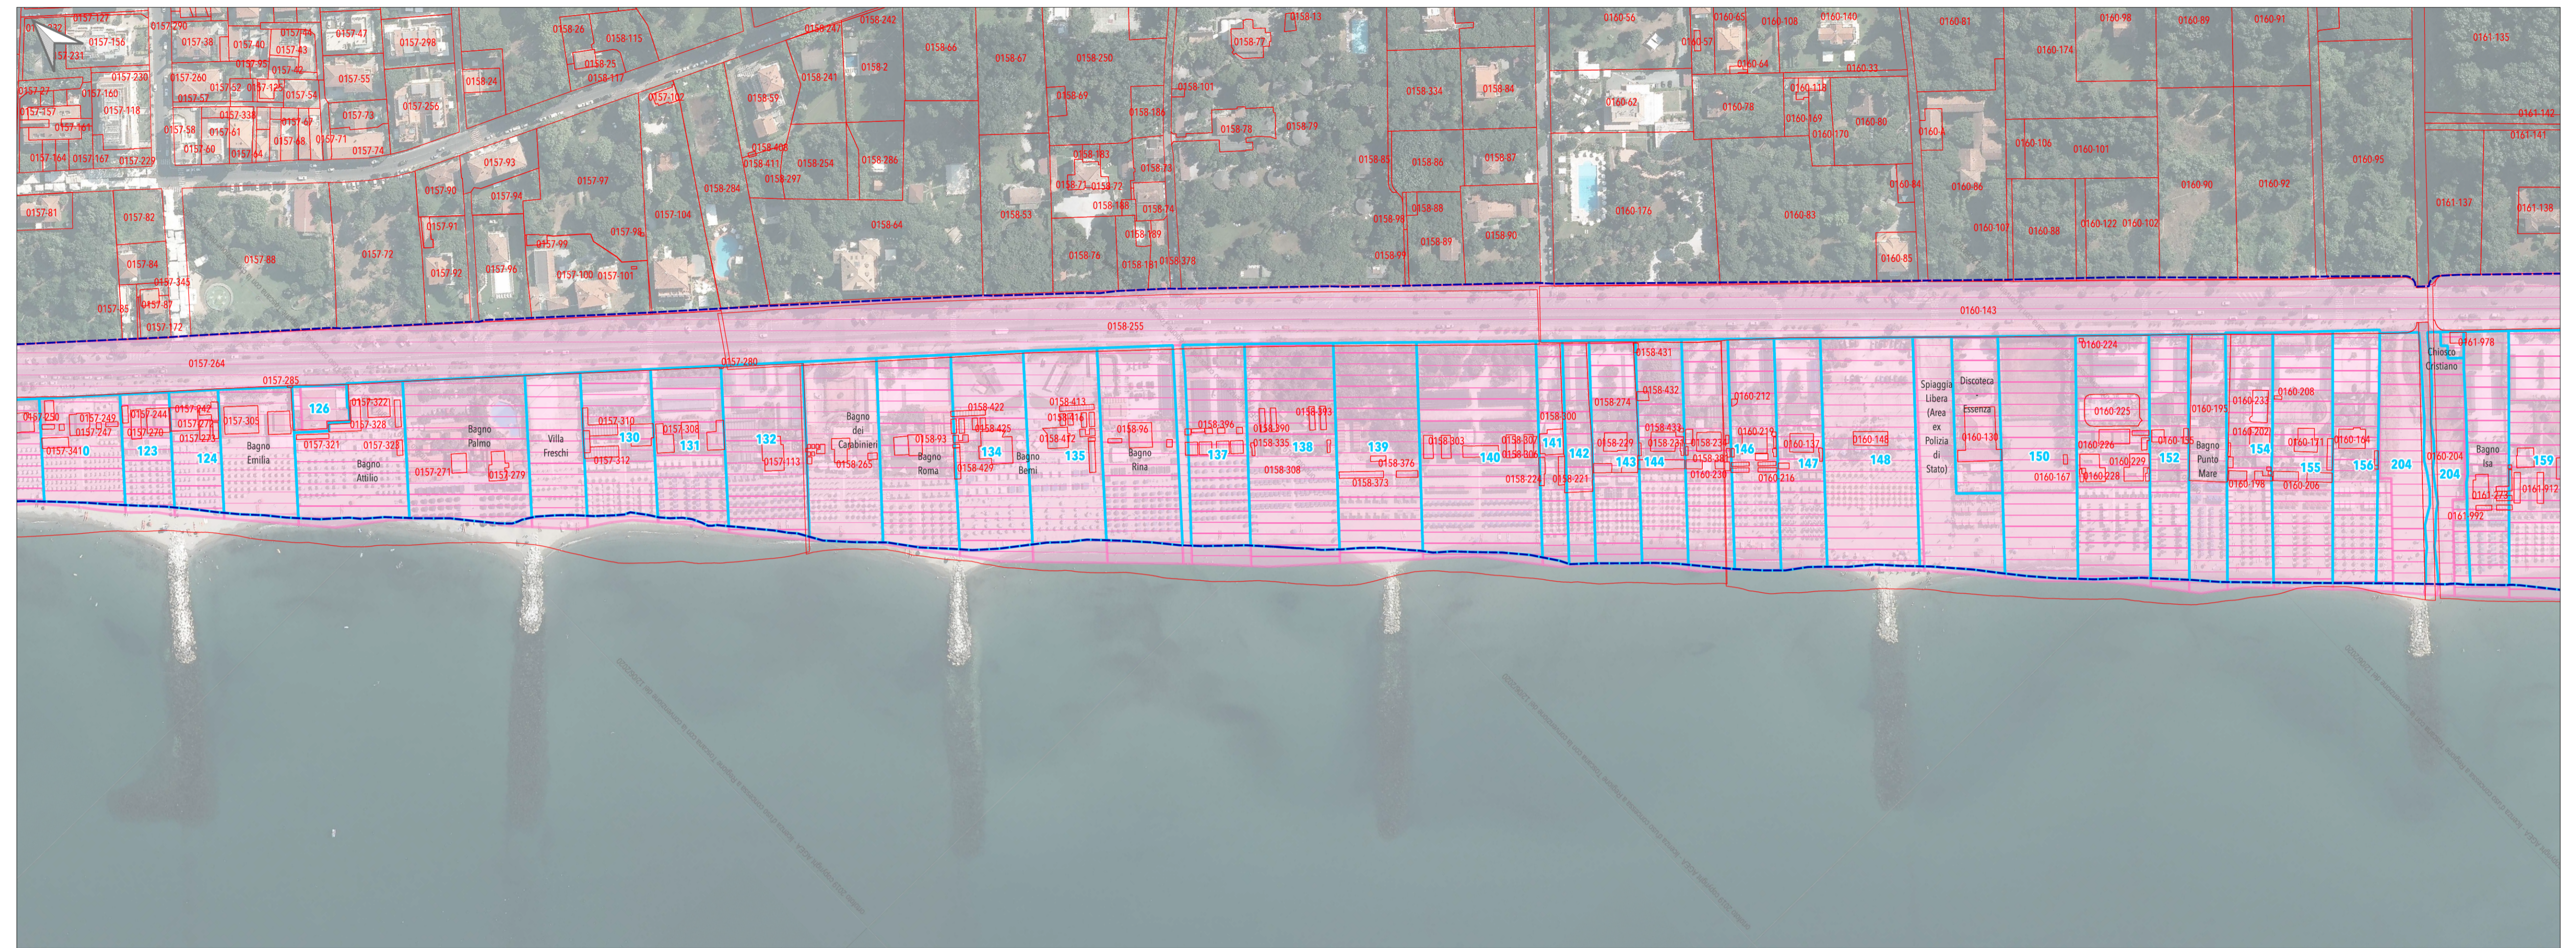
0157-127 0157-290 0157-156 0157-38 0157-40 0157-44 0157-47 0157-298 0157-231 0157-43 0157-95 0157-42 0157-230 0157-260 0157-55 0157-27 0157-160 0157-52 0157-125 0157-54 0157-57 0157-256 0157-118 0157-157 0157-338 0157-73 0157-161 0157-58 0157-61 0157-67 0157-68 0157-71 0157-60 0157-64 0157-74 0157-164 0157-167 0157-229 0157-93 0157-90 0157-97 0157-94 0157-81 0157-82 0157-104 0157-91 0157-98 0157-99 0157-84 0157-88 0157-72 0157-92 0157-96 0157-100 0157-101 0157-345 0157-87 0157-85 0157-172

0158-26 0158-115 0158-247 0158-242 0158-13 0158-25 0158-117 0158-24 0158-102 0158-59 0158-241 0158-2 0158-66 0158-67 0158-250 0158-77 0158-69 0158-101 0158-186 0158-78 0158-79 0158-334 0158-84 0158-408 0158-411 0158-254 0158-286 0158-297 0158-284 0158-183 0158-23 0158-71 0158-72 0158-85 0158-86 0158-87 0158-168 0158-74 0158-53 0158-64 0158-189 0158-98 0158-88 0158-90 0158-89 0158-76 0158-181 0158-378 0158-99

0160-56 0160-65 0160-108 0160-140 0160-81 0160-98 0160-89 0160-91 0160-57 0160-174 0160-64 0160-33 0160-62 0160-118 0160-78 0160-169 0160-80 0160-170 0160-4 0160-106 0160-101 0160-95 0160-176 0160-84 0160-86 0160-90 0160-92 0160-83 0160-107 0160-88 0160-122 0160-102 0160-85

0161-135 0161-142 0161-141 0161-137 0161-138

0158-255 0160-143 0157-264 0157-280 0157-285

0158-431 0160-224 Chiosco Cristiano 0161-978

0157-250 0157-249 0157-244 0157-242 0157-247 0157-270 0157-274 0157-273 0157-305 126 0157-322 0157-328 0157-3410 123 124 Bagno Emilia 0157-321 0157-328 Bagno Attilio Bagno Palmo 0157-271 0157-279 Villa Freschi 0157-310 130 0157-312 0157-308 131 132 0157-113 Bagno dei Carabinieri 0158-265 0158-93 Bagno Roma 0158-422 0158-425 134 0158-429 Bagno Berni 0158-413 0158-414 0158-412 135 0158-96 Bagno Rina 0158-396 137 0158-393 0158-390 0158-335 138 0158-308 139 0158-376 0158-373 0158-303 140 0158-307 0158-306 141 0158-300 0158-224 142 0158-221 0158-274 0158-229 143 0158-432 0158-433 0158-233 144 0158-234 0158-380 0160-238 146 0160-212 0160-219 0160-137 147 0160-216 0160-148 148 Spiaggia Libera (Area ex Polizia di Stato) Discoteca Essenza 0160-130 150 0160-167 0160-225 0160-226 0160-229 0160-228 0160-195 0160-156 152 Bagno Punto Mare 0160-198 0160-233 0160-202 154 0160-208 0160-171 155 0160-206 0160-164 156 204 0160-204 204 Bagno Isa 159 0161-273 0161-912 0161-992